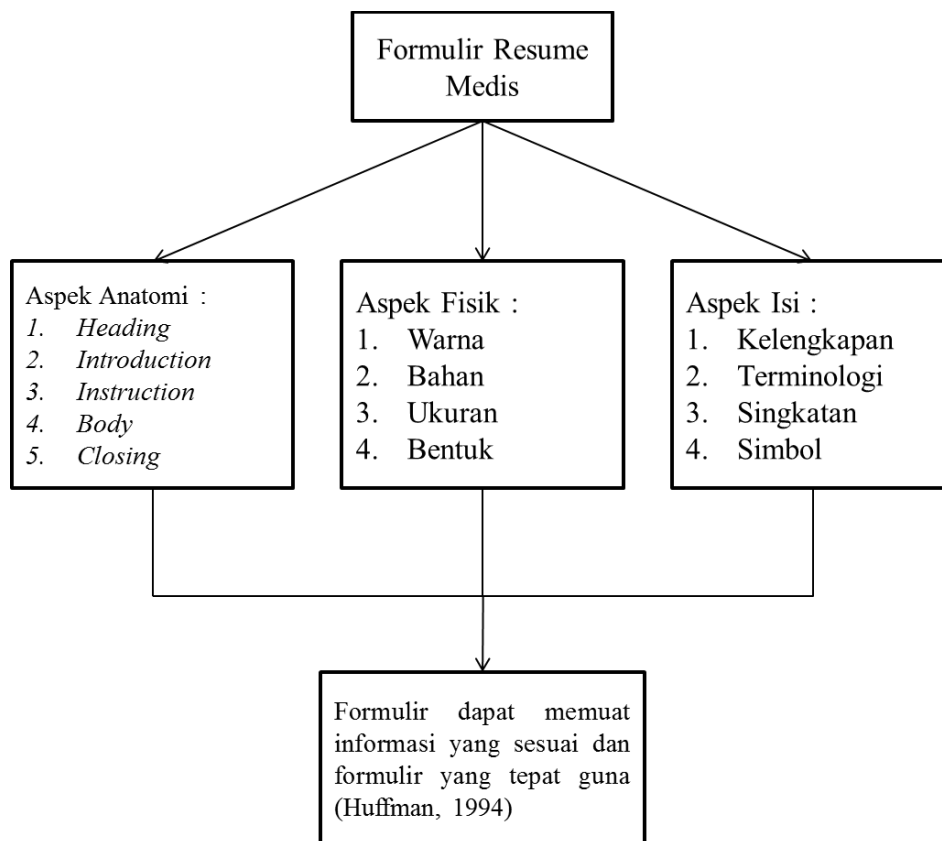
Formulir Resume Medis

Aspek Anatomi :
1. Heading
2. Introduction
3. Instruction
4. Body
5. Closing

Aspek Fisik :
1. Warna
2. Bahan
3. Ukuran
4. Bentuk

Aspek Isi :
1. Kelengkapan
2. Terminologi
3. Singkatan
4. Simbol

Formulir dapat memuat informasi yang sesuai dan formulir yang tepat guna (Huffman, 1994)